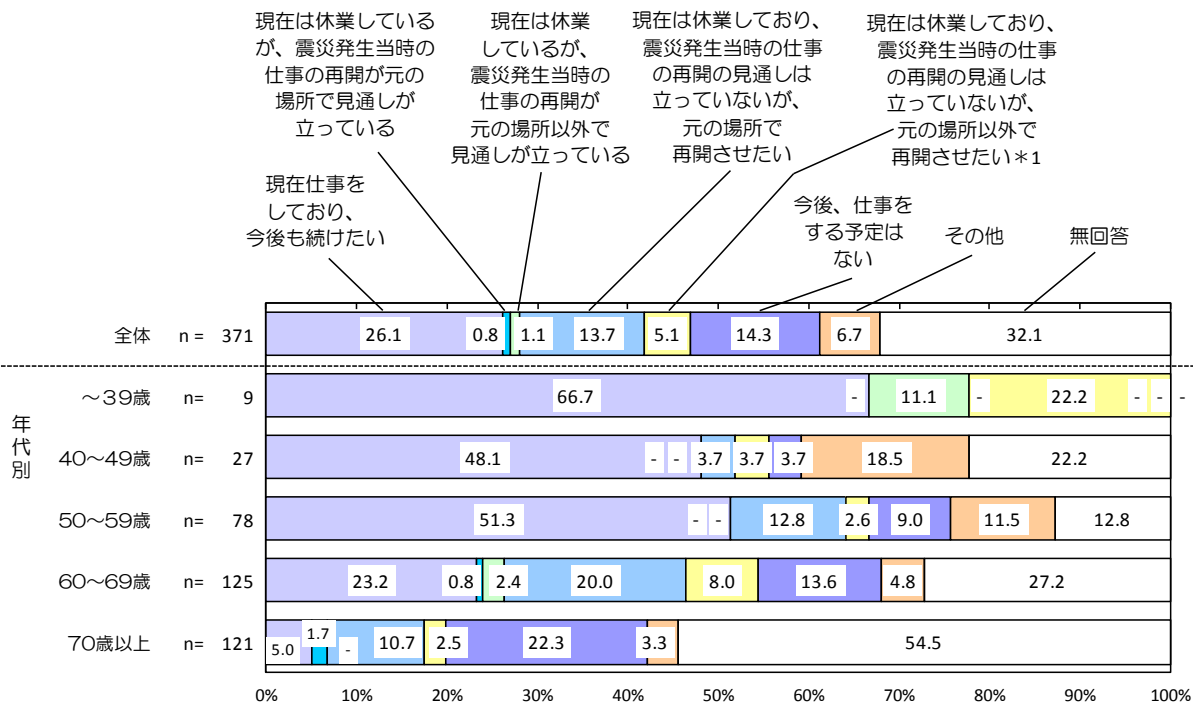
現在は休業しているが、震災発生当時の仕事の再開が元の場所で見通しが立っている

現在は休業しているが、震災発生当時の仕事の再開が元の場所以外で見通しが立っている

現在は休業しており、震災発生当時の仕事の再開の見通しは立っていないが、元の場所で再開させたい

現在は休業しており、震災発生当時の仕事の再開の見通しは立っていないが、元の場所以外で再開させたい＊1

現在仕事をしており、今後も続けたい

今後、仕事をする予定はない

その他

無回答

全体 n = 371 26.1 0.8 1.1 13.7 5.1 14.3 6.7 32.1

年代別

～39歳 n= 9 66.7 - 11.1 - 22.2 - - -

40～49歳 n= 27 48.1 - - 3.7 3.7 3.7 18.5 22.2

50～59歳 n= 78 51.3 - - 12.8 2.6 9.0 11.5 12.8

60～69歳 n= 125 23.2 0.8 2.4 20.0 8.0 13.6 4.8 27.2

70歳以上 n= 121 5.0 1.7 - 10.7 2.5 22.3 3.3 54.5

0% 10% 20% 30% 40% 50% 60% 70% 80% 90% 100%